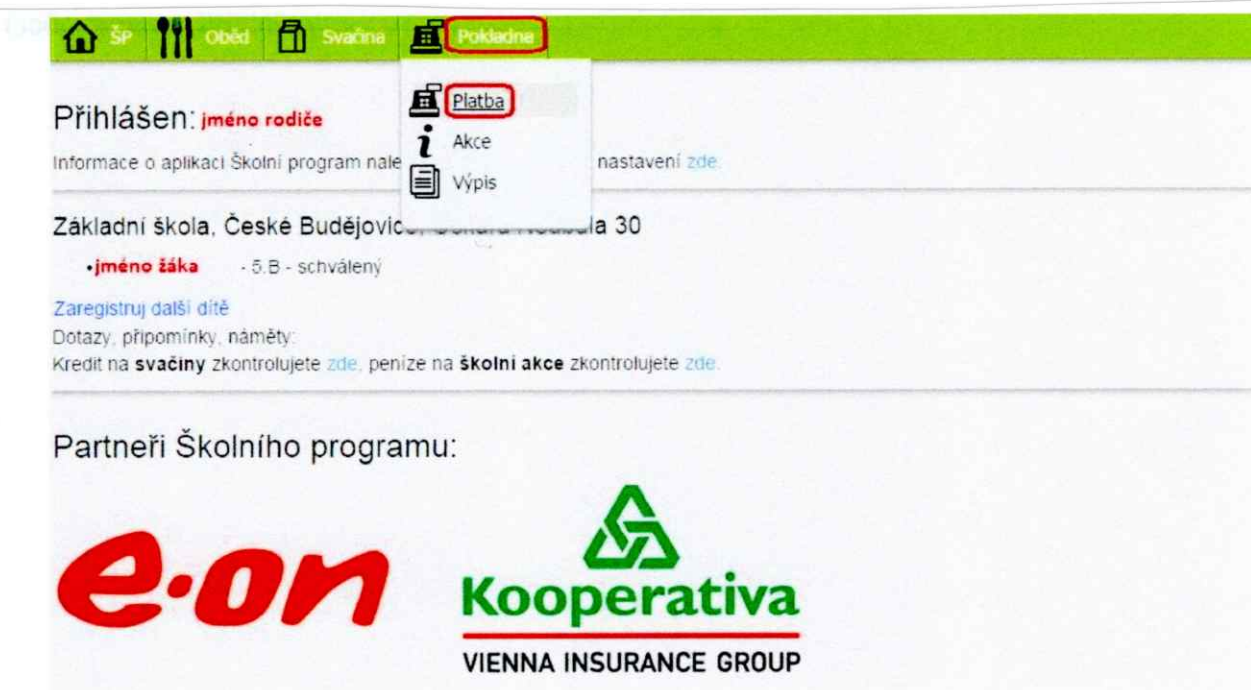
ŠP Oběd Svačina Pokladne

Platba
Akce
Výpis

Přihlášen: jméno rodiče

Informace o aplikaci Školní program nale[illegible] nastavení zde.

Základní škola, České Budějovic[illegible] 30

•jméno žáka - 5.B - schválený

Zaregistruj další dítě
Dotazy, připomínky, náměty:
Kredit na svačiny zkontrolujete zde, peníze na školní akce zkontrolujete zde.

Partneři Školního programu:

e·on

Kooperativa
VIENNA INSURANCE GROUP